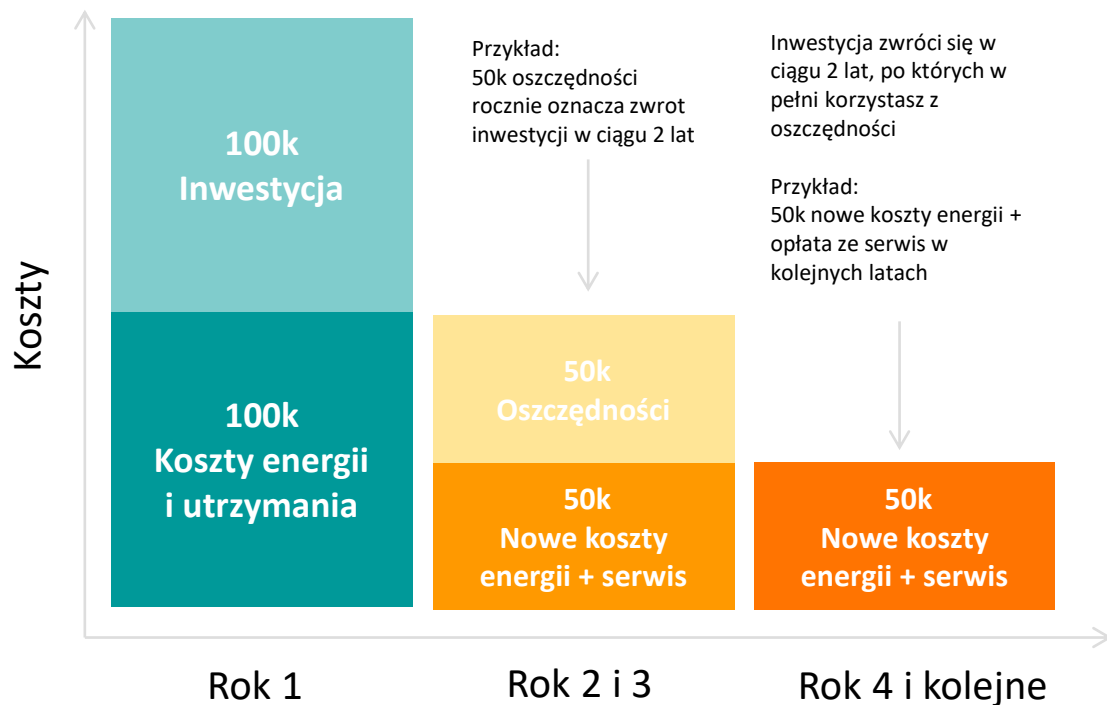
Koszty

100k
Inwestycja

100k
Koszty energii
i utrzymania

Przykład:
50k oszczędności rocznie oznacza zwrot inwestycji w ciągu 2 lat

50k
Oszczędności

50k
Nowe koszty energii + serwis

Inwestycja zwróci się w ciągu 2 lat, po których w pełni korzystasz z oszczędności

Przykład:
50k nowe koszty energii + opłata ze serwis w kolejnych latach

50k
Nowe koszty energii + serwis

Rok 1

Rok 2 i 3

Rok 4 i kolejne